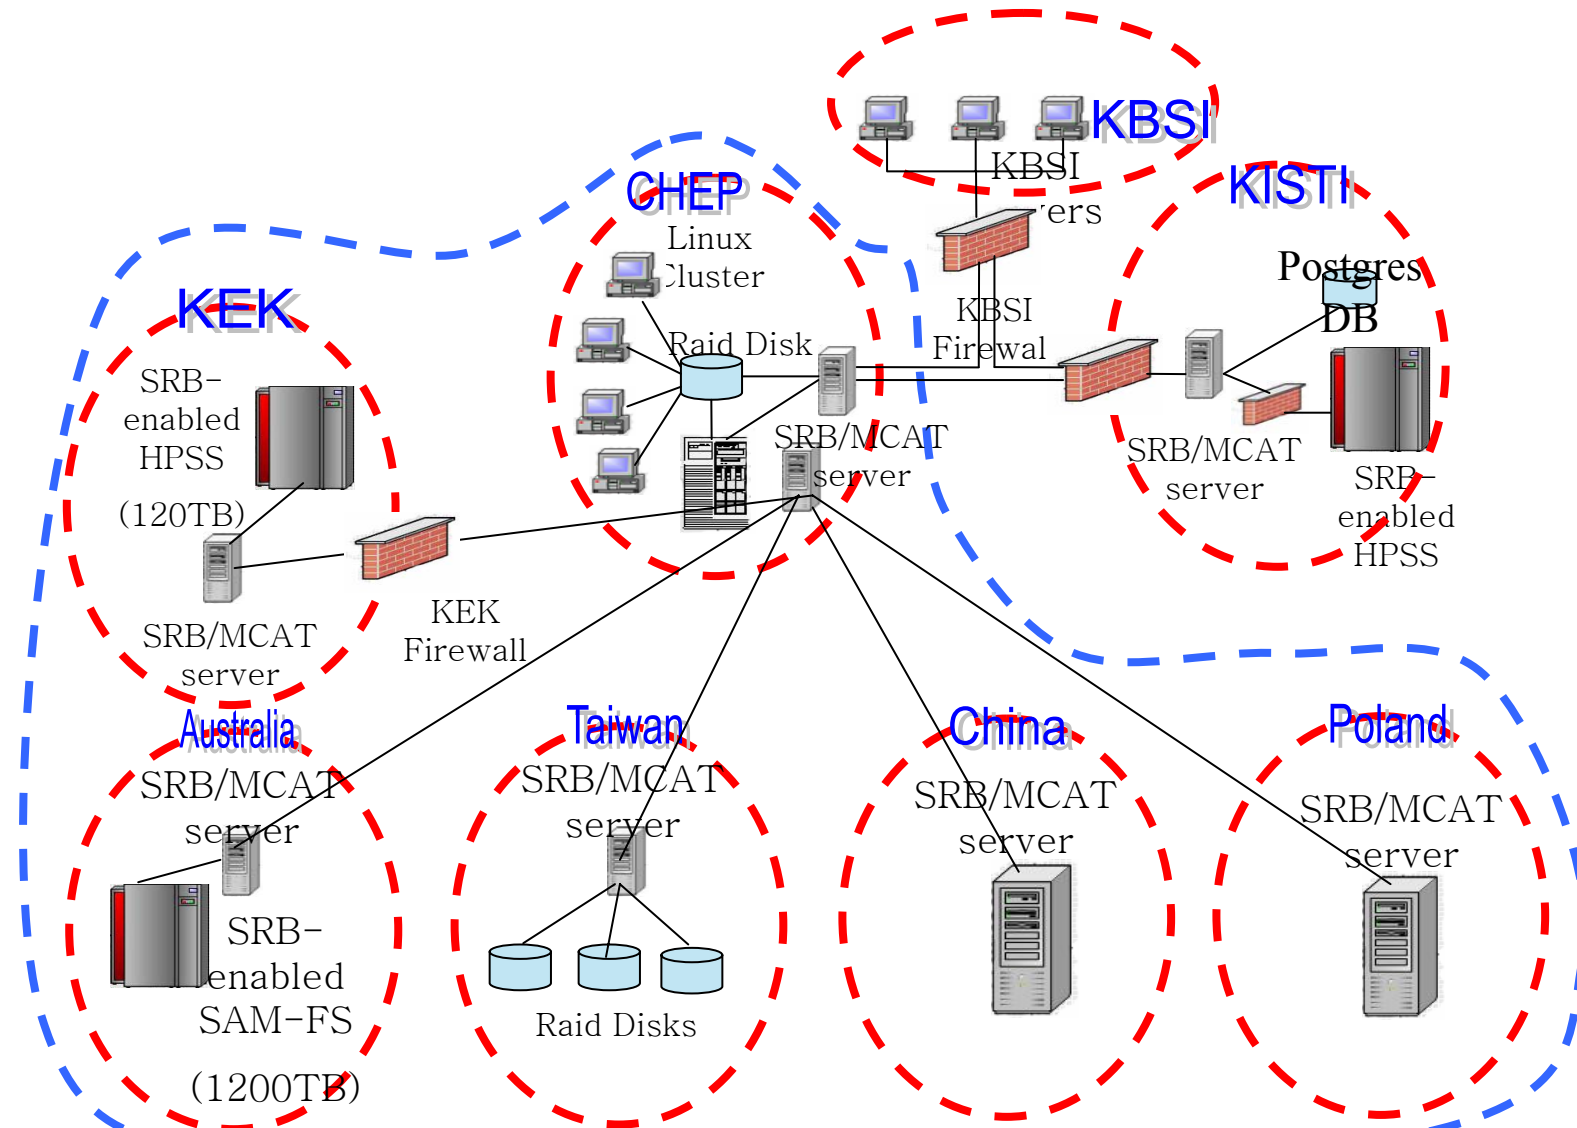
KBSI

KBSI
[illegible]ers

CHEP

Linux
Cluster

KISTI

Postgres
DB

KEK

SRB-
enabled
HPSS

(120TB)

Raid Disk

KBSI
Firewal

SRB/MCAT
server

SRB/MCAT
server

SRB-
enabled
HPSS

SRB/MCAT
server

KEK
Firewall

Australia

SRB/MCAT
server

SRB-
enabled
SAM-FS

(1200TB)

Taiwan

SRB/MCAT
server

Raid Disks

China

SRB/MCAT
server

Poland

SRB/MCAT
server